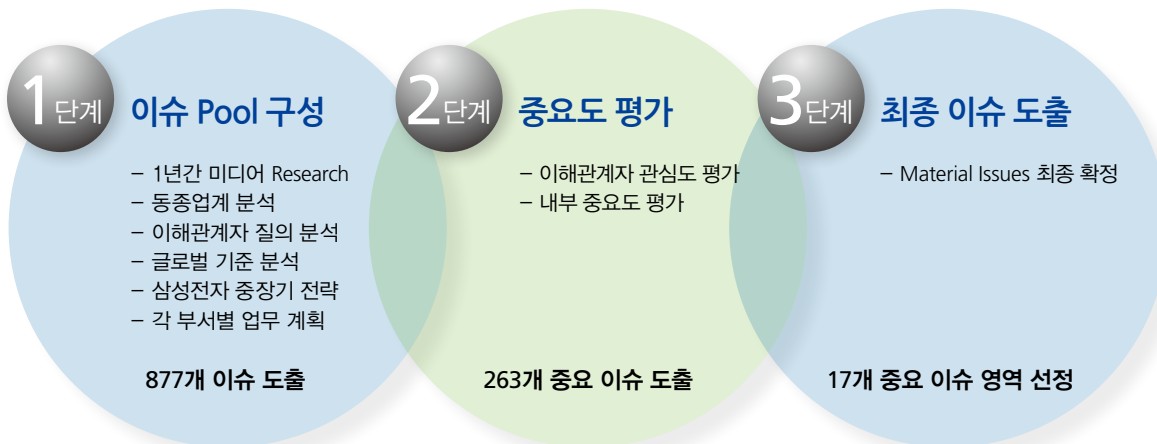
1단계 이슈 Pool 구성

– 1년간 미디어 Research
– 동종업계 분석
– 이해관계자 질의 분석
– 글로벌 기준 분석
– 삼성전자 중장기 전략
– 각 부서별 업무 계획

877개 이슈 도출

2단계 중요도 평가

– 이해관계자 관심도 평가
– 내부 중요도 평가

263개 중요 이슈 도출

3단계 최종 이슈 도출

– Material Issues 최종 확정

17개 중요 이슈 영역 선정